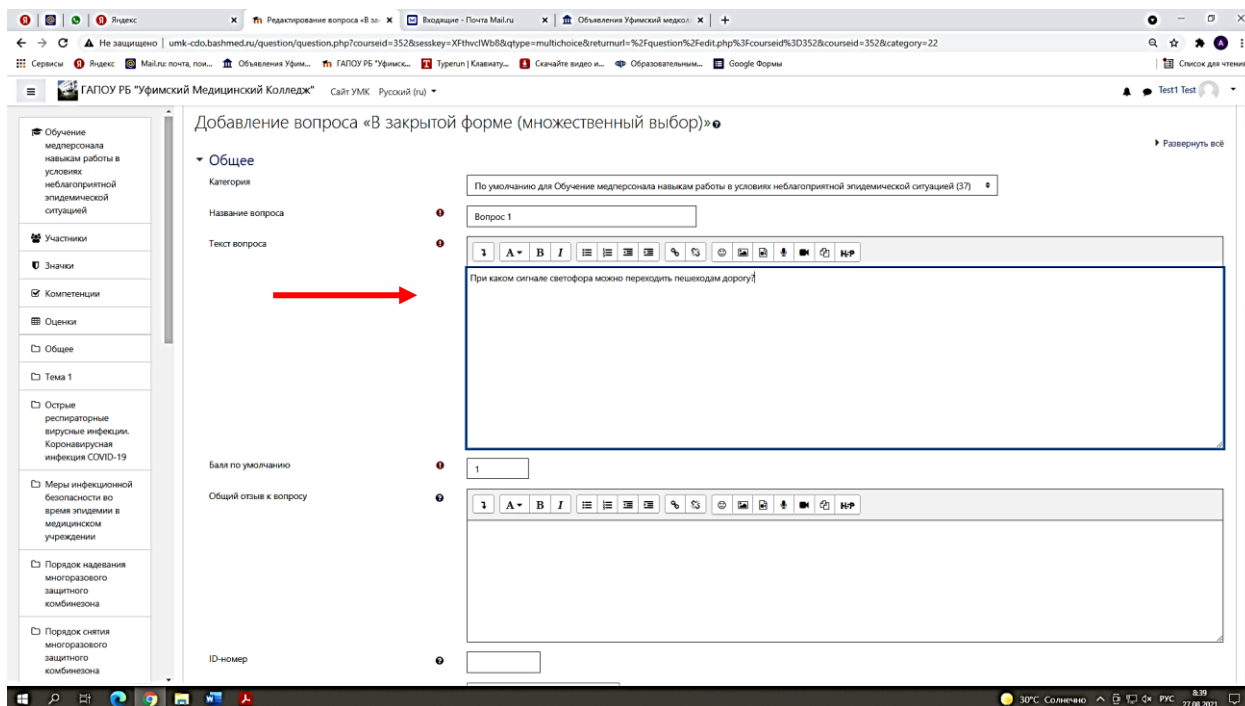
Яндекс
Редактирование вопроса «В за
Входящие - Почта Mail.ru
Объявления Уфимский медкол
+
Не защищено | umk-cdo.bashmed.ru/question/question.php?courseid=352&sesskey=XFthvclWb8&qtype=multichoice&returnurl=%2Fquestion%2Fedit.php%3Fcourseid%3D352&courseid=352&category=22
Сервисы Яндекс Mail.ru: почта, пои... Объявления Уфим... ГАПОУ РБ "Уфимск... Typerun | Клавиату... Скачайте видео и... Образовательным... Google Формы
Список для чтения

ГАПОУ РБ "Уфимский Медицинский Колледж" Сайт УМК Русский (ru)
Test1 Test

Обучение медперсонала навыкам работы в условиях неблагоприятной эпидемической ситуацией
Участники
Значки
Компетенции
Оценки
Общее
Тема 1
Острые респираторные вирусные инфекции. Коронавирусная инфекция COVID-19
Меры инфекционной безопасности во время эпидемии в медицинском учреждении
Порядок надевания многоразового защитного комбинезона
Порядок снятия многоразового защитного комбинезона

Добавление вопроса «В закрытой форме (множественный выбор)»
Развернуть всё
Общее
Категория
По умолчанию для Обучение медперсонала навыкам работы в условиях неблагоприятной эпидемической ситуацией (37)
Название вопроса
Вопрос 1
Текст вопроса
При каком сигнале светофора можно переходить пешеходам дорогу?
Балл по умолчанию
1
Общий отзыв к вопросу
ID-номер

30°С Солнечно РУС 8:39 27.08.2021